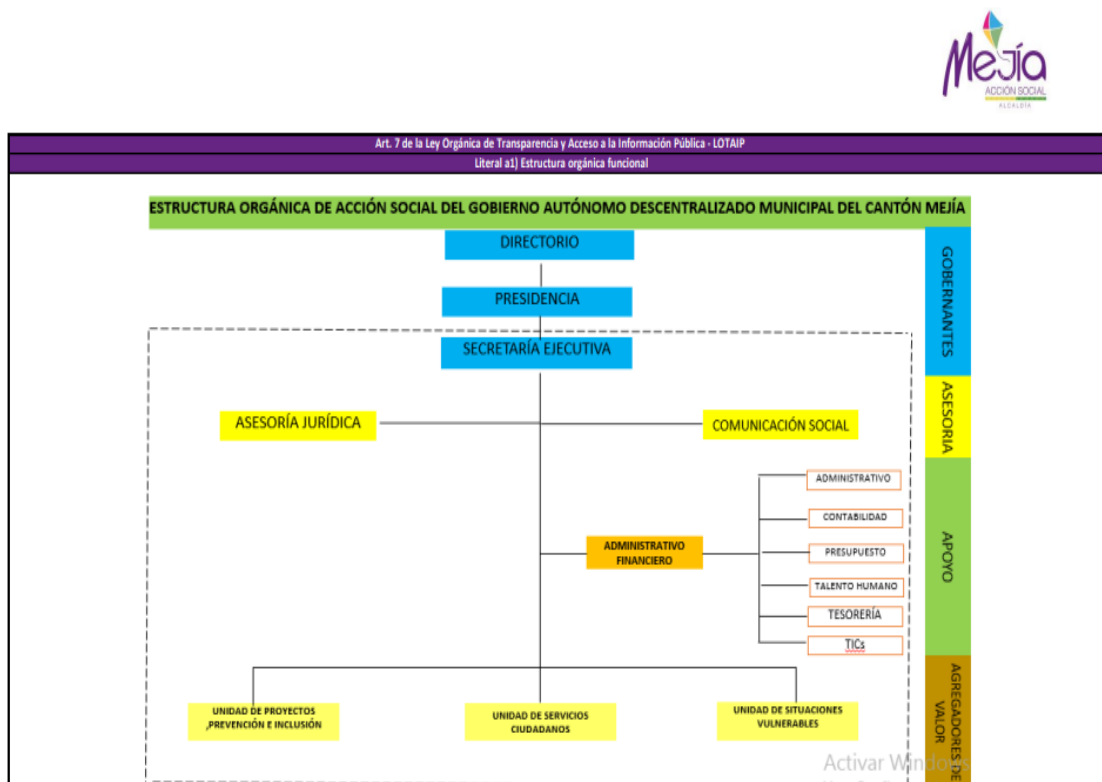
Mejía
ACCIÓN SOCIAL
ALCALDÍA

Art. 7 de la Ley Orgánica de Transparencia y Acceso a la Información Pública - LOTAIP

Literal a1) Estructura orgánica funcional

ESTRUCTURA ORGÁNICA DE ACCIÓN SOCIAL DEL GOBIERNO AUTÓNOMO DESCENTRALIZADO MUNICIPAL DEL CANTÓN MEJÍA

DIRECTORIO

PRESIDENCIA

SECRETARÍA EJECUTIVA

ASESORÍA JURÍDICA

COMUNICACIÓN SOCIAL

ADMINISTRATIVO

CONTABILIDAD

ADMINISTRATIVO FINANCIERO

PRESUPUESTO

TALENTO HUMANO

TESORERÍA

TICs

UNIDAD DE PROYECTOS ,PREVENCIÓN E INCLUSIÓN

UNIDAD DE SERVICIOS CIUDADANOS

UNIDAD DE SITUACIONES VULNERABLES

GOBERNANTES

ASESORIA

APOYO

AGREGADORES DE VALOR

Activar Window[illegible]